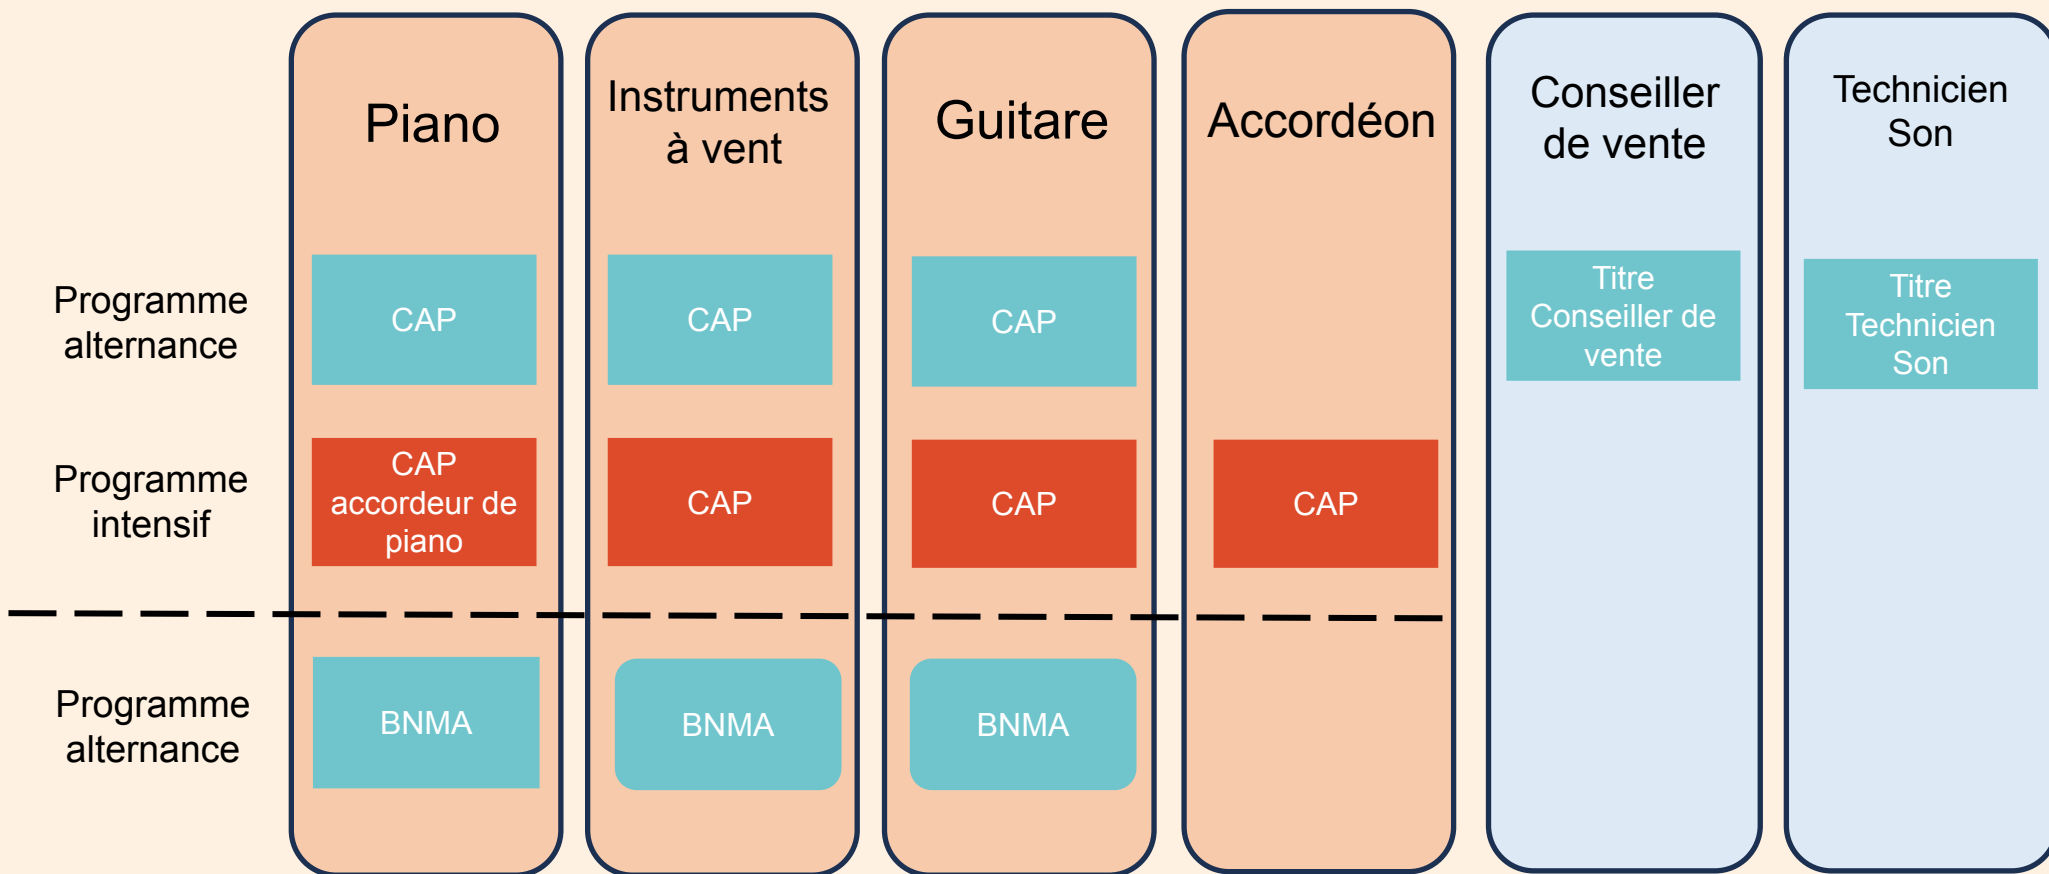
| | Piano | Instruments à vent | Guitare | Accordéon | Conseiller de vente | Technicien Son |
|---|---|---|---|---|---|---|
| Programme alternance | CAP | CAP | CAP | | Titre Conseiller de vente | Titre Technicien Son |
| Programme intensif | CAP accordeur de piano | CAP | CAP | CAP | | |
| Programme alternance | BNMA | BNMA | BNMA | | | |